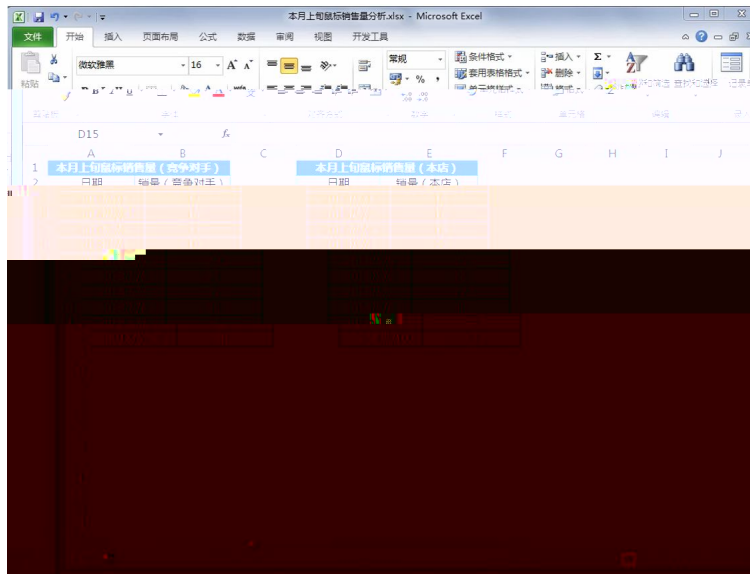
本月上旬鼠标销售量分析.xlsx - Microsoft Excel

文件 开始 插入 页面布局 公式 数据 审阅 视图 开发工具

粘贴 微软雅黑 16 常规 条件格式 套用表格格式 插入 删除 % ,

D15 fx

| | A | B | C | D | E | F | G | H | I | J |
|---|---|---|---|---|---|---|---|---|---|---|
| 1 | 本月上旬鼠标销售量（竞争对手） | | | 本月上旬鼠标销售量（本店） | | | | | | |
| 2 | 日期 | 销量（竞争对手） | | 日期 | 销量（本店） | | | | | |